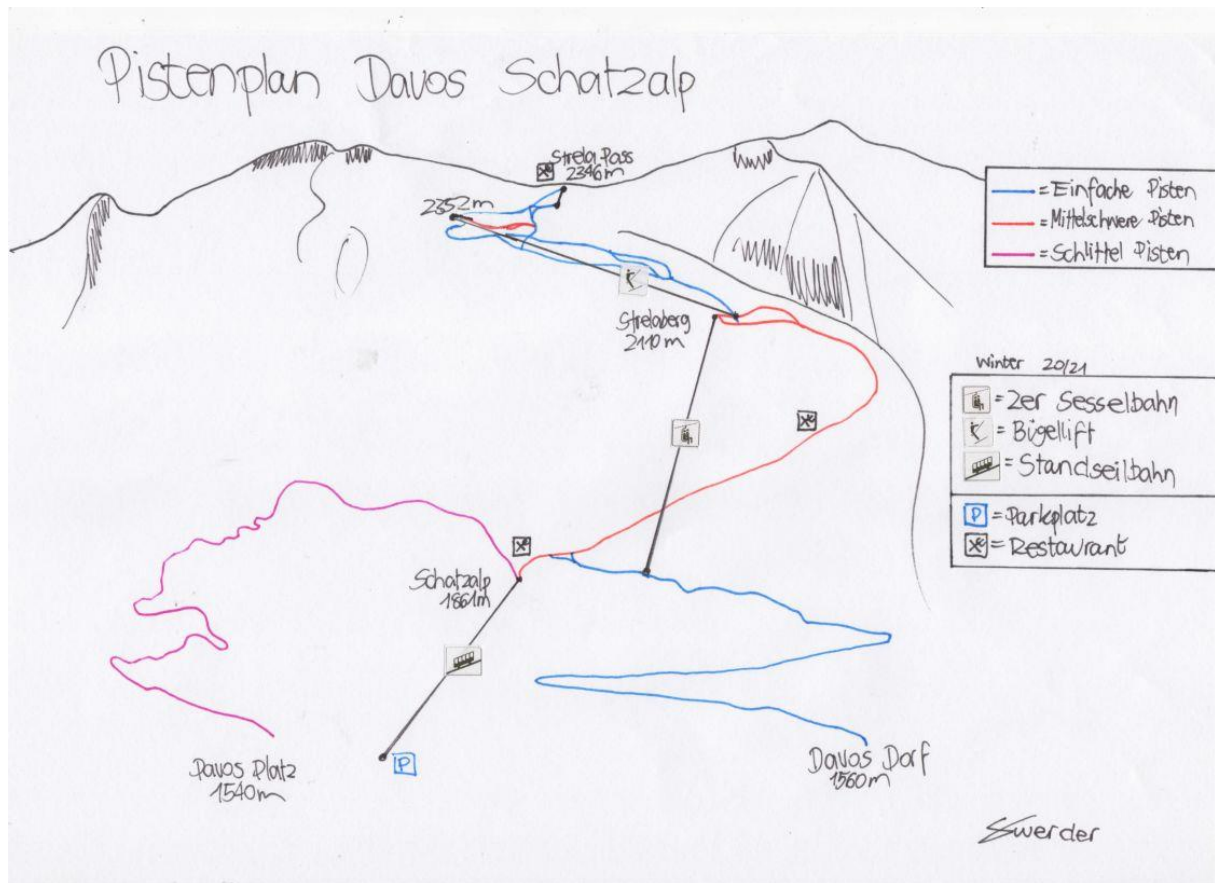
Pistenplan Davos Schatzalp

Strela Pass
2346m

2352m

= Einfache Pisten
= Mittelschwere Pisten
= Schlittel Pisten

Strelaberg
2110 m

Winter 20/21

= 2er Sesselbahn
= Bügellift
= Standseilbahn

P = Parkplatz
= Restaurant

Schatzalp
1861m

P

Davos Platz
1540m

Davos Dorf
1560m

Swerder